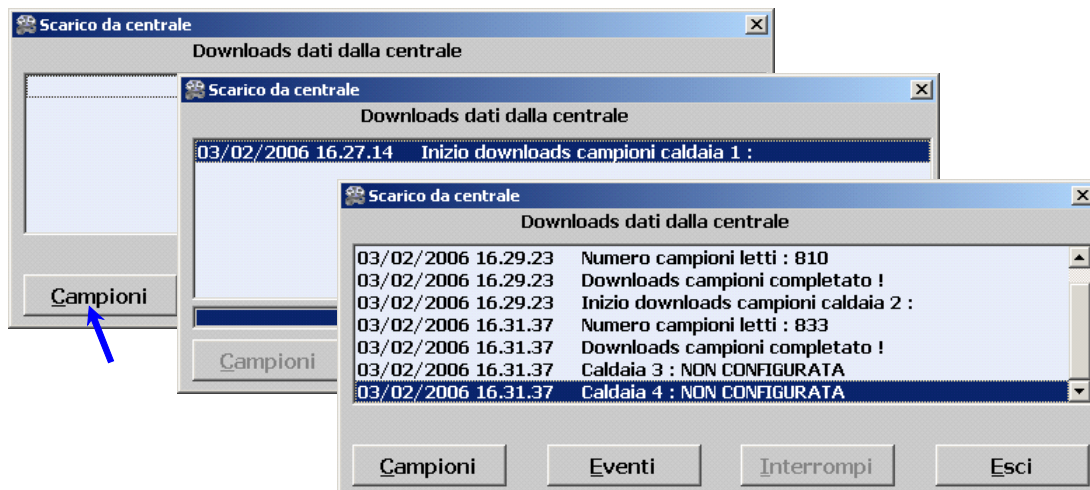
Scarico da centrale
Downloads dati dalla centrale

Campioni

Scarico da centrale
Downloads dati dalla centrale

03/02/2006 16.27.14 Inizio downloads campioni caldaia 1 :

Campioni

Scarico da centrale
Downloads dati dalla centrale

03/02/2006 16.29.23 Numero campioni letti : 810
03/02/2006 16.29.23 Downloads campioni completato !
03/02/2006 16.29.23 Inizio downloads campioni caldaia 2 :
03/02/2006 16.31.37 Numero campioni letti : 833
03/02/2006 16.31.37 Downloads campioni completato !
03/02/2006 16.31.37 Caldaia 3 : NON CONFIGURATA
03/02/2006 16.31.37 Caldaia 4 : NON CONFIGURATA

Campioni Eventi Interrompi Esci